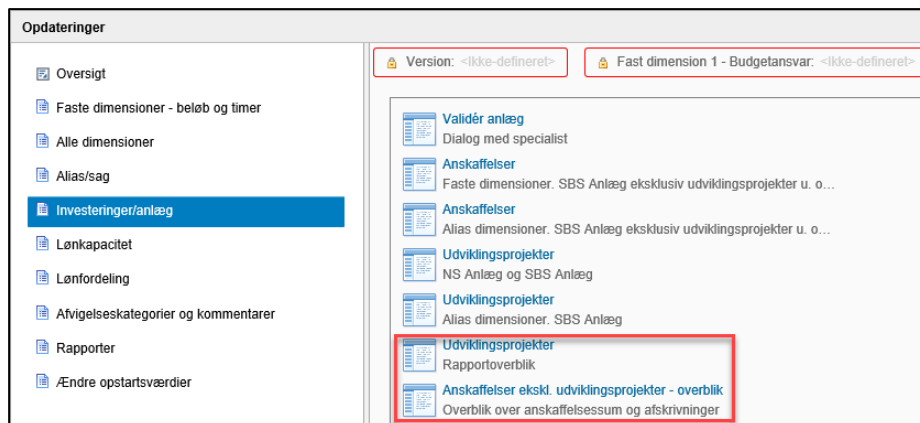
Opdateringer

Oversigt

Faste dimensioner - beløb og timer

Alle dimensioner

Alias/sag

Investeringer/anlæg

Lønkapacitet

Lønfordeling

Afvigelseskategorier og kommentarer

Rapporter

Ændre opstartsværdier

Version: <Ikke-defineret>

Fast dimension 1 - Budgetansvar: <Ikke-defineret>

Validér anlæg
Dialog med specialist

Anskaffelser
Faste dimensioner. SBS Anlæg eksklusiv udviklingsprojekter u. o...

Anskaffelser
Alias dimensioner. SBS Anlæg eksklusiv udviklingsprojekter u. o...

Udviklingsprojekter
NS Anlæg og SBS Anlæg

Udviklingsprojekter
Alias dimensioner. SBS Anlæg

Udviklingsprojekter
Rapportoverblik

Anskaffelser ekskl. udviklingsprojekter - overblik
Overblik over anskaffelsessum og afskrivninger